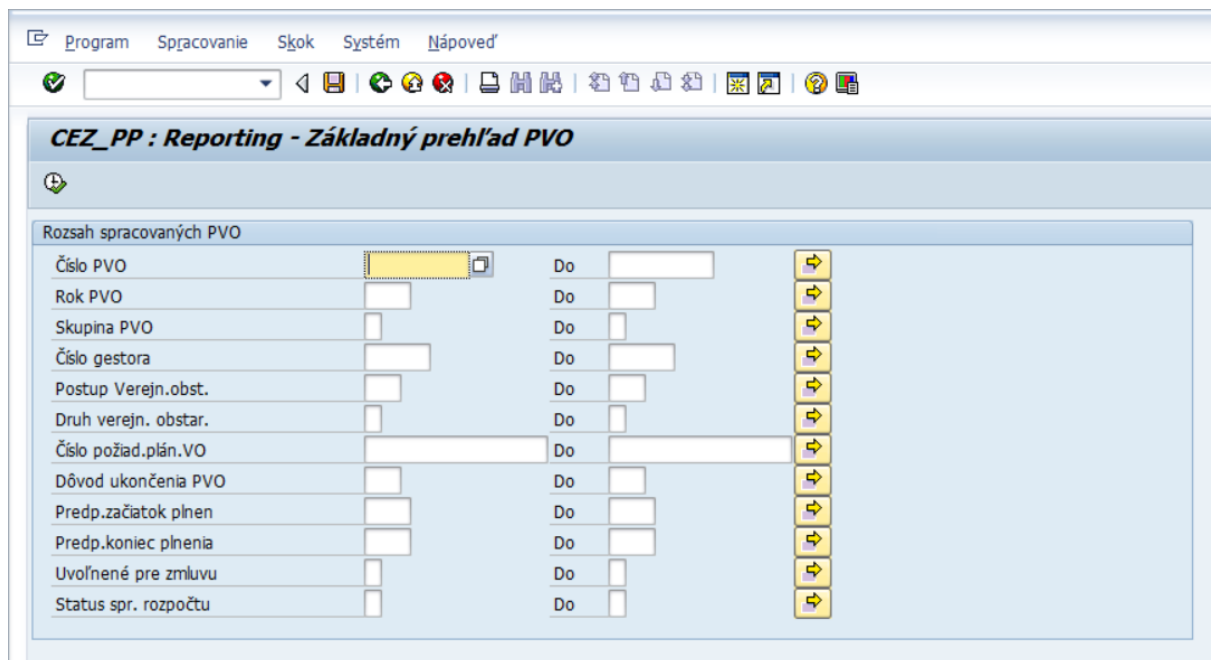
Program Spracovanie Skok Systém Nápoveď

CEZ_PP : Reporting - Základný prehľad PVO

Rozsah spracovaných PVO

| | | |
|---|---|---|
| Číslo PVO | | Do |
| Rok PVO | | Do |
| Skupina PVO | | Do |
| Číslo gestora | | Do |
| Postup Verejn.obst. | | Do |
| Druh verejn. obstar. | | Do |
| Číslo požiad.plán.VO | | Do |
| Dôvod ukončenia PVO | | Do |
| Predp.začiatok plnen | | Do |
| Predp.koniec plnenia | | Do |
| Uvoľnené pre zmluvu | | Do |
| Status spr. rozpočtu | | Do |